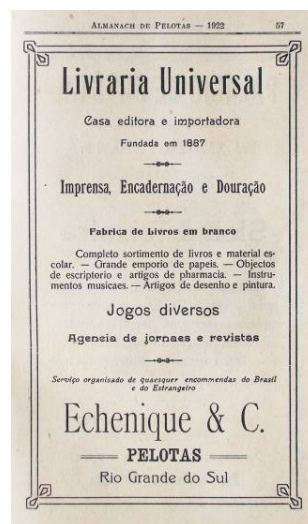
Almanach de Pelotas — 1922 57

Livraria Universal

Casa editora e importadora

Fundada em 1887

Imprensa, Encadernação e Douração

Fabrica de Livros em branco

Completo sortimento de livros e material escolar. — Grande emporio de papeis. — Objectos de escriptorio e artigos de pharmacia. — Instrumentos musicaes. — Artigos de desenho e pintura.

Jogos diversos

Agencia de jornaes e revistas

Serviço organisado de quaesquer encommendas do Brazil e do Estrangeiro

Echenique & C.

PELOTAS

Rio Grande do Sul